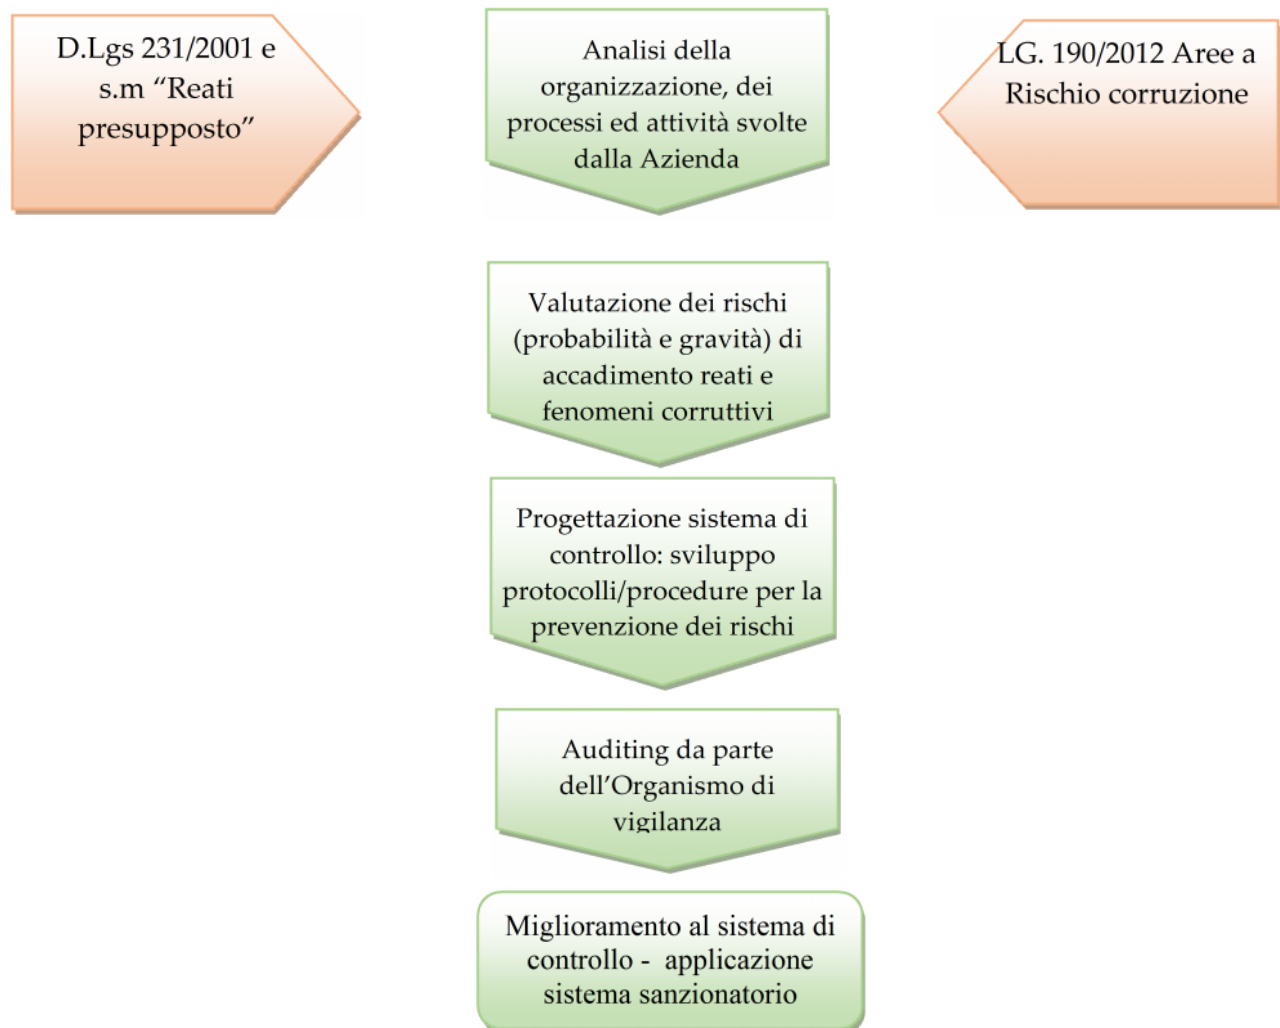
D.Lgs 231/2001 e s.m “Reati presupposto”

Analisi della organizzazione, dei processi ed attività svolte dalla Azienda

LG. 190/2012 Aree a Rischio corruzione

Valutazione dei rischi (probabilità e gravità) di accadimento reati e fenomeni corruttivi

Progettazione sistema di controllo: sviluppo protocolli/procedure per la prevenzione dei rischi

Auditing da parte dell’Organismo di vigilanza

Miglioramento al sistema di controllo - applicazione sistema sanzionatorio